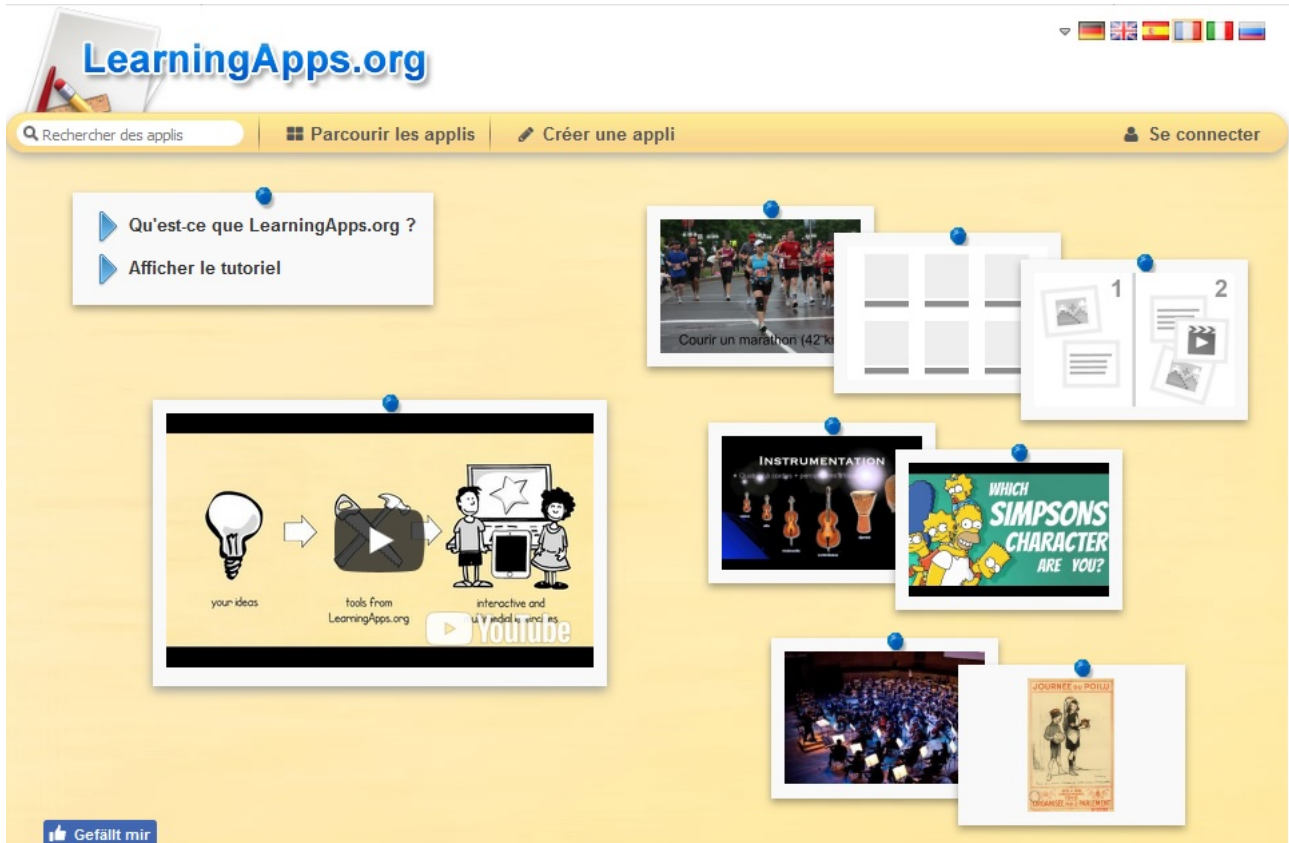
LearningApps.org

Rechercher des applis

Parcourir les applis

Créer une appli

Se connecter

Qu'est-ce que LearningApps.org ?

Afficher le tutoriel

your ideas

tools from LearningApps.org

interactive and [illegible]

YouTube

Courir un marathon (42 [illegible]

1

2

INSTRUMENTATION

WHICH SIMPSONS CHARACTER ARE YOU?

JOURNÉE DU POILU

Gefällt mir